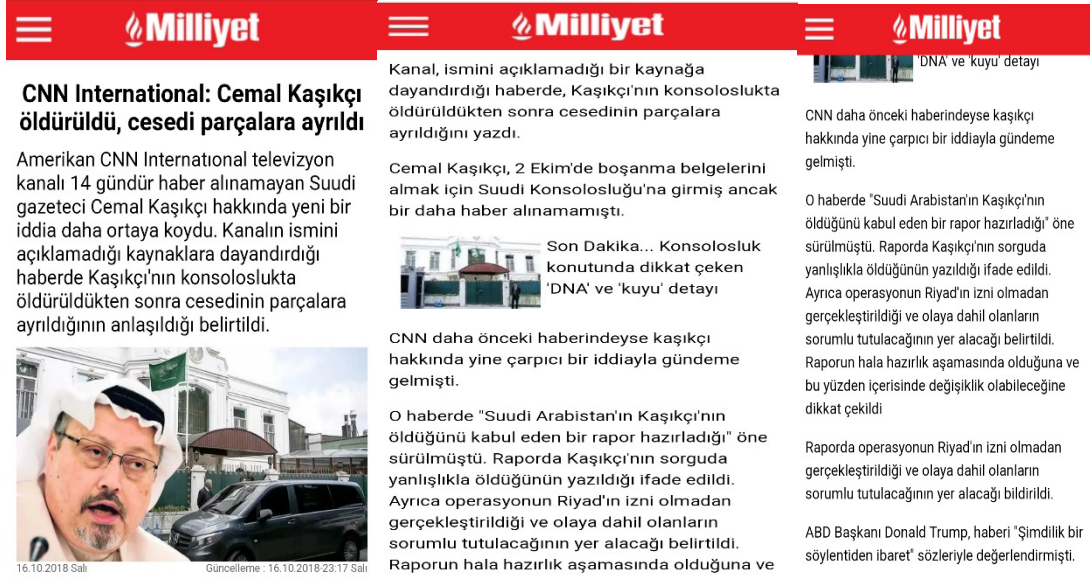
Milliyet

CNN International: Cemal Kaşıkçı öldürüldü, cesedi parçalara ayrıldı

Amerikan CNN International televizyon kanalı 14 gündür haber alınamayan Suudi gazeteci Cemal Kaşıkçı hakkında yeni bir iddia daha ortaya koydu. Kanalın ismini açıklamadığı kaynaklara dayandırdığı haberde Kaşıkçı'nın konsoloslukta öldürüldükten sonra cesedinin parçalara ayrıldığının anlaşıldığı belirtildi.

16.10.2018 Salı

Güncelleme : 16.10.2018-23:17 Salı

Milliyet

Kanal, ismini açıklamadığı bir kaynağa dayandırdığı haberde, Kaşıkçı'nın konsoloslukta öldürüldükten sonra cesedinin parçalara ayrıldığını yazdı.

Cemal Kaşıkçı, 2 Ekim'de boşanma belgelerini almak için Suudi Konsolosluğu'na girmiş ancak bir daha haber alınamamıştı.

Son Dakika... Konsolosluk konutunda dikkat çeken 'DNA' ve 'kuyu' detayı

CNN daha önceki haberindeyse kaşıkçı hakkında yine çarpıcı bir iddiayla gündeme gelmişti.

O haberde "Suudi Arabistan'ın Kaşıkçı'nın öldüğünü kabul eden bir rapor hazırladığı" öne sürülmüştü. Raporda Kaşıkçı'nın sorguda yanlışlıkla öldüğünün yazıldığı ifade edildi. Ayrıca operasyonun Riyad'ın izni olmadan gerçekleştirildiği ve olaya dahil olanların sorumlu tutulacağının yer alacağı belirtildi. Raporun hala hazırlık aşamasında olduğuna ve

Milliyet

'DNA' ve 'kuyu' detayı

CNN daha önceki haberindeyse kaşıkçı hakkında yine çarpıcı bir iddiayla gündeme gelmişti.

O haberde "Suudi Arabistan'ın Kaşıkçı'nın öldüğünü kabul eden bir rapor hazırladığı" öne sürülmüştü. Raporda Kaşıkçı'nın sorguda yanlışlıkla öldüğünün yazıldığı ifade edildi. Ayrıca operasyonun Riyad'ın izni olmadan gerçekleştirildiği ve olaya dahil olanların sorumlu tutulacağının yer alacağı belirtildi. Raporun hala hazırlık aşamasında olduğuna ve bu yüzden içerisinde değişiklik olabileceğine dikkat çekildi

Raporda operasyonun Riyad'ın izni olmadan gerçekleştirildiği ve olaya dahil olanların sorumlu tutulacağının yer alacağı bildirildi.

ABD Başkanı Donald Trump, haberi "Şimdilik bir söylentiden ibaret" sözleriyle değerlendirmişti.